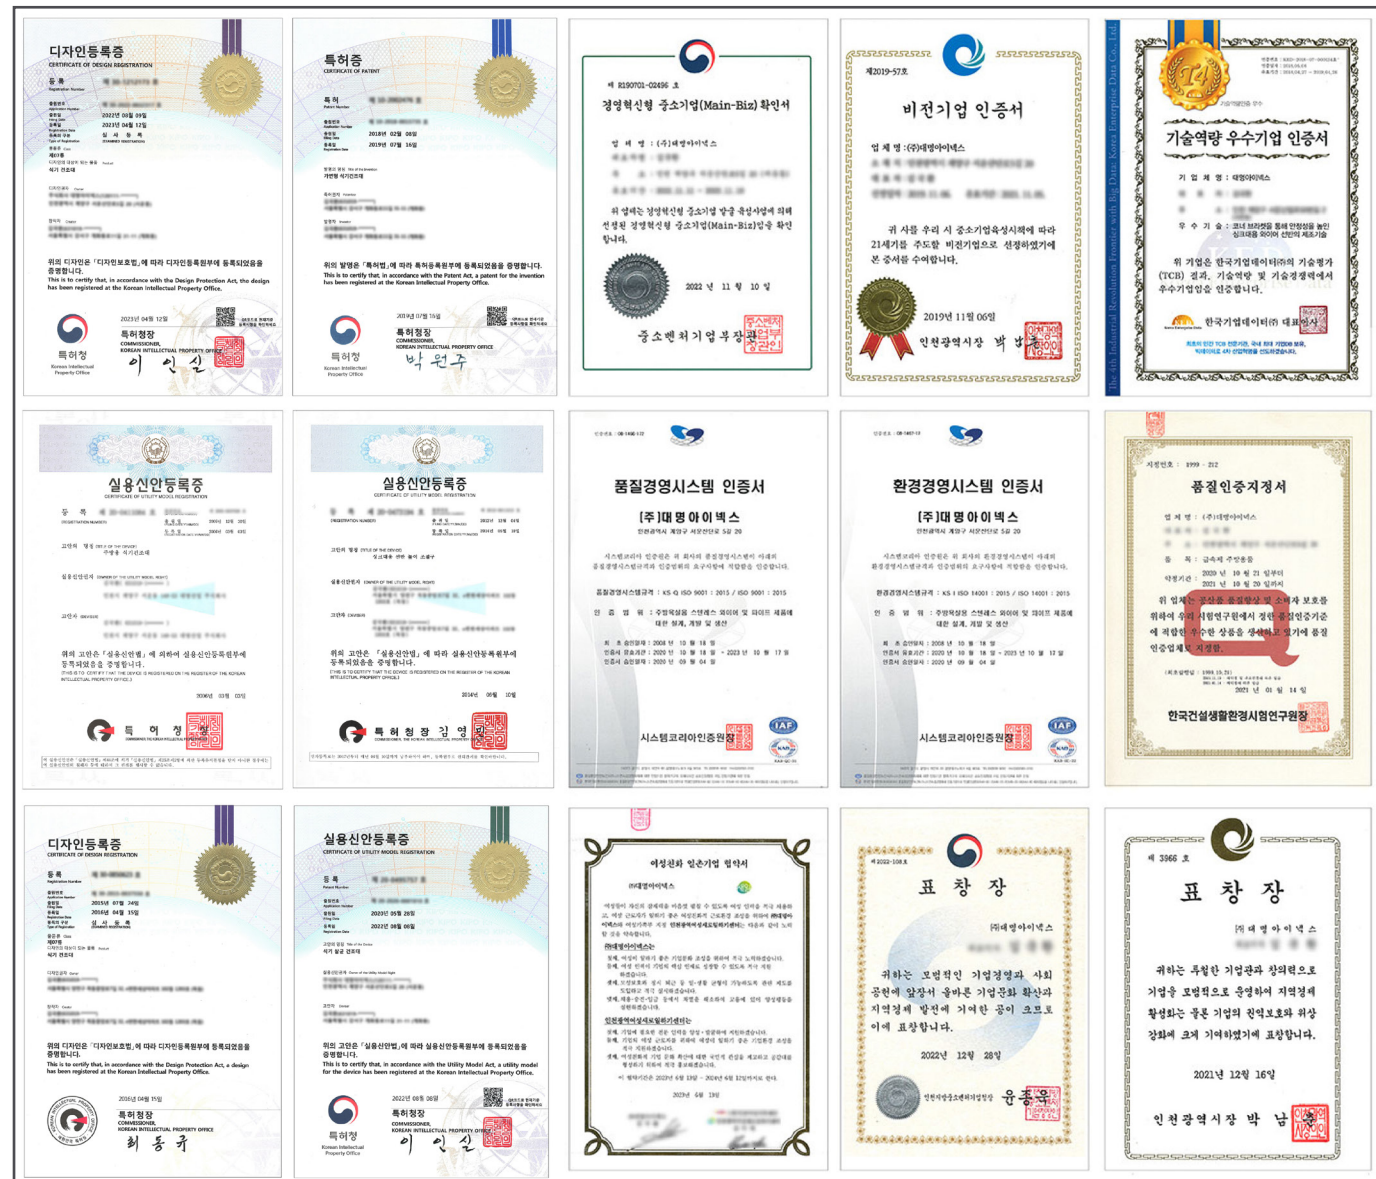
디자인등록증
CERTIFICATE OF DESIGN REGISTRATION

2022년 08월 09일
2023년 04월 12일
심사등록
식기 건조대

위의 디자인은 「디자인보호법」에 따라 디자인등록원부에 등록되었음을 증명합니다.
This is to certify that, in accordance with the Design Protection Act, the design has been registered at the Korean Intellectual Property Office.

2023년 04월 12일
특허청장
COMMISSIONER, KOREAN INTELLECTUAL PROPERTY OFFICE
이 인 실
특허청
Korean Intellectual Property Office

특허증
CERTIFICATE OF PATENT

2018년 02월 08일
2019년 07월 16일
가변형 식기건조대

위의 발명은 「특허법」에 따라 특허등록원부에 등록되었음을 증명합니다.
This is to certify that, in accordance with the Patent Act, a patent for the invention has been registered at the Korean Intellectual Property Office.

2019년 07월 16일
특허청장
COMMISSIONER, KOREAN INTELLECTUAL PROPERTY OFFICE
박 원 주
특허청
Korean Intellectual Property Office

제 R190701-02496 호
경영혁신형 중소기업(Main-Biz) 확인서
업 체 명 : (주)대명아이넥스
위 업체는 경영혁신형 중소기업 발굴 육성사업에 의해 선정된 경영혁신형 중소기업(Main-Biz)임을 확인합니다.
2022 년 11 월 10 일
중소벤처기업부장관

제2019-57호
비전기업 인증서
업 체 명 : (주)대명아이넥스
귀 사를 우리 시 중소기업육성시책에 따라 21세기를 주도할 비전기업으로 선정하였기에 본 증서를 수여합니다.
2019년 11월 06일
인천광역시장 박 남 춘

The 4th Industrial Revolution Frontier with Big Data: Korea Enterprise Data Co., Ltd.
T4
기술역량 우수기업 인증서
기 업 체 명 : 대명아이넥스
위 기업은 한국기업데이터(주)의 기술평가(TCB) 결과, 기술역량 및 기술경쟁력에서 우수기업임을 인증합니다.
한국기업데이터(주) 대표이사

실용신안등록증
CERTIFICATE OF UTILITY MODEL REGISTRATION
고안의 명칭 수평용 식기건조대
위의 고안은 「실용신안법」에 의하여 실용신안등록원부에 등록되었음을 증명합니다.
특 허 청

실용신안등록증
CERTIFICATE OF UTILITY MODEL REGISTRATION
위의 고안은 「실용신안법」에 따라 실용신안등록원부에 등록되었음을 증명합니다.
특 허 청 장 김 영

품질경영시스템 인증서
[주]대명아이넥스
인천광역시 계양구 서운산단로 5길 20
품질경영시스템규격 : KS Q ISO 9001 : 2015 / ISO 9001 : 2015
인 증 범 위 : 주방위생용 스텐레스 와이어 및 와이트 제품에 대한 설계, 개발 및 생산
시스템코리아인증원장
IAF

환경경영시스템 인증서
[주]대명아이넥스
인천광역시 계양구 서운산단로 5길 20
환경경영시스템규격 : KS I ISO 14001 : 2015 / ISO 14001 : 2015
인 증 범 위 : 주방위생용 스텐레스 와이어 및 와이트 제품에 대한 설계, 개발 및 생산
시스템코리아인증원장
IAF

지정번호 : 1999 - 212
품질인증지정서
업 체 명 : (주)대명아이넥스
품 목 : 금속제 주방용품
2021 년 10 월 21 일부터
2021 년 10 월 20 일까지
위 업체는 우수한 품질향상 및 소비자 보호를 위하여 우리 시험연구원에서 정한 품질인증기준에 적합한 우수한 상품을 생산하고 있기에 품질인증업체로 지정함.
2021 년 01 월 14 일
한국건설생활환경시험연구원장

디자인등록증
CERTIFICATE OF DESIGN REGISTRATION
2015년 07월 24일
2016년 04월 15일
심사등록
식기 건조대
위의 디자인은 「디자인보호법」에 따라 디자인등록원부에 등록되었음을 증명합니다.
This is to certify that, in accordance with the Design Protection Act, a design has been registered at the Korean Intellectual Property Office.
2016년 04월 15일
특허청장
COMMISSIONER, KOREAN INTELLECTUAL PROPERTY OFFICE
최 동 규

실용신안등록증
CERTIFICATE OF UTILITY MODEL REGISTRATION
2023년 05월 28일
2022년 08월 08일
식기 살균 건조대
위의 고안은 「실용신안법」에 따라 실용신안등록원부에 등록되었음을 증명합니다.
This is to certify that, in accordance with the Utility Model Act, a utility model for the device has been registered at the Korean Intellectual Property Office.
2022년 08월 08일
특허청장
COMMISSIONER, KOREAN INTELLECTUAL PROPERTY OFFICE
이 인 실
특허청
Korean Intellectual Property Office

여성친화 일촌기업 협약서
(주)대명아이넥스
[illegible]

제 2022-108호
표 창 장
(주)대명아이넥스
귀하는 모범적인 기업경영과 사회공헌에 앞장서 올바른 기업문화 확산과 지역경제 발전에 기여한 공이 크므로 이에 표창합니다.
2022년 12월 28일
인천광역시중소기업지원협의회장 윤 종 욱

제 3966 호
표 창 장
(주)대명아이넥스
귀하는 투철한 기업관과 창의력으로 기업을 모범적으로 운영하여 지역경제 활성화는 물론 기업의 친익보호와 위상 강화에 크게 기여하였기에 표창합니다.
2021년 12월 16일
인천광역시장 박 남